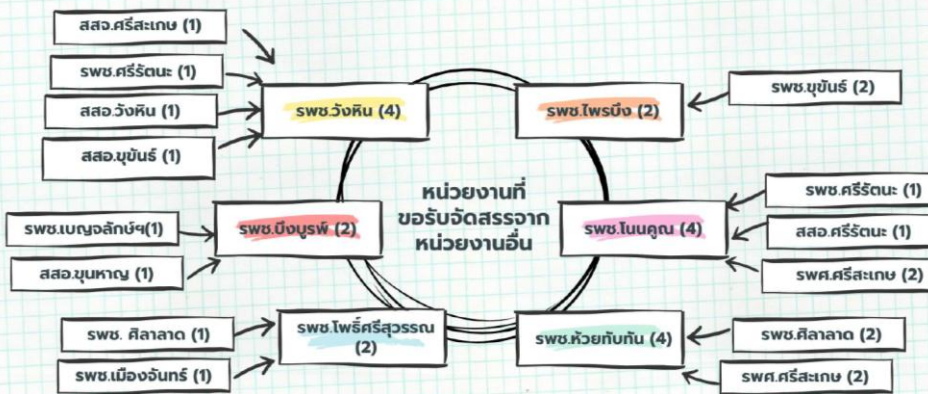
หน่วยงานที่ขอรับจัดสรรจากหน่วยงานอื่น

สสจ.ศรีสะเกษ (1)

รพช.ศรีรัตนะ (1)

สสอ.วังหิน (1)

สสอ.ขุขันธ์ (1)

รพช.วังหิน (4)

รพช.ขุขันธ์ (2)

รพช.ไพรบึง (2)

รพช.ศรีรัตนะ (1)

สสอ.ศรีรัตนะ (1)

รพศ.ศรีสะเกษ (2)

รพช.โนนคูณ (4)

รพช.เบญจลักษ์ฯ(1)

สสอ.ขุนหาญ (1)

รพช.บึงบูรพ์ (2)

รพช. ศิลาลาด (1)

รพช.เมืองจันทร์ (1)

รพช.โพธิ์ศรีสุวรรณ (2)

รพช.ห้วยทับทัน (4)

รพช.ศิลาลาด (2)

รพศ.ศรีสะเกษ (2)